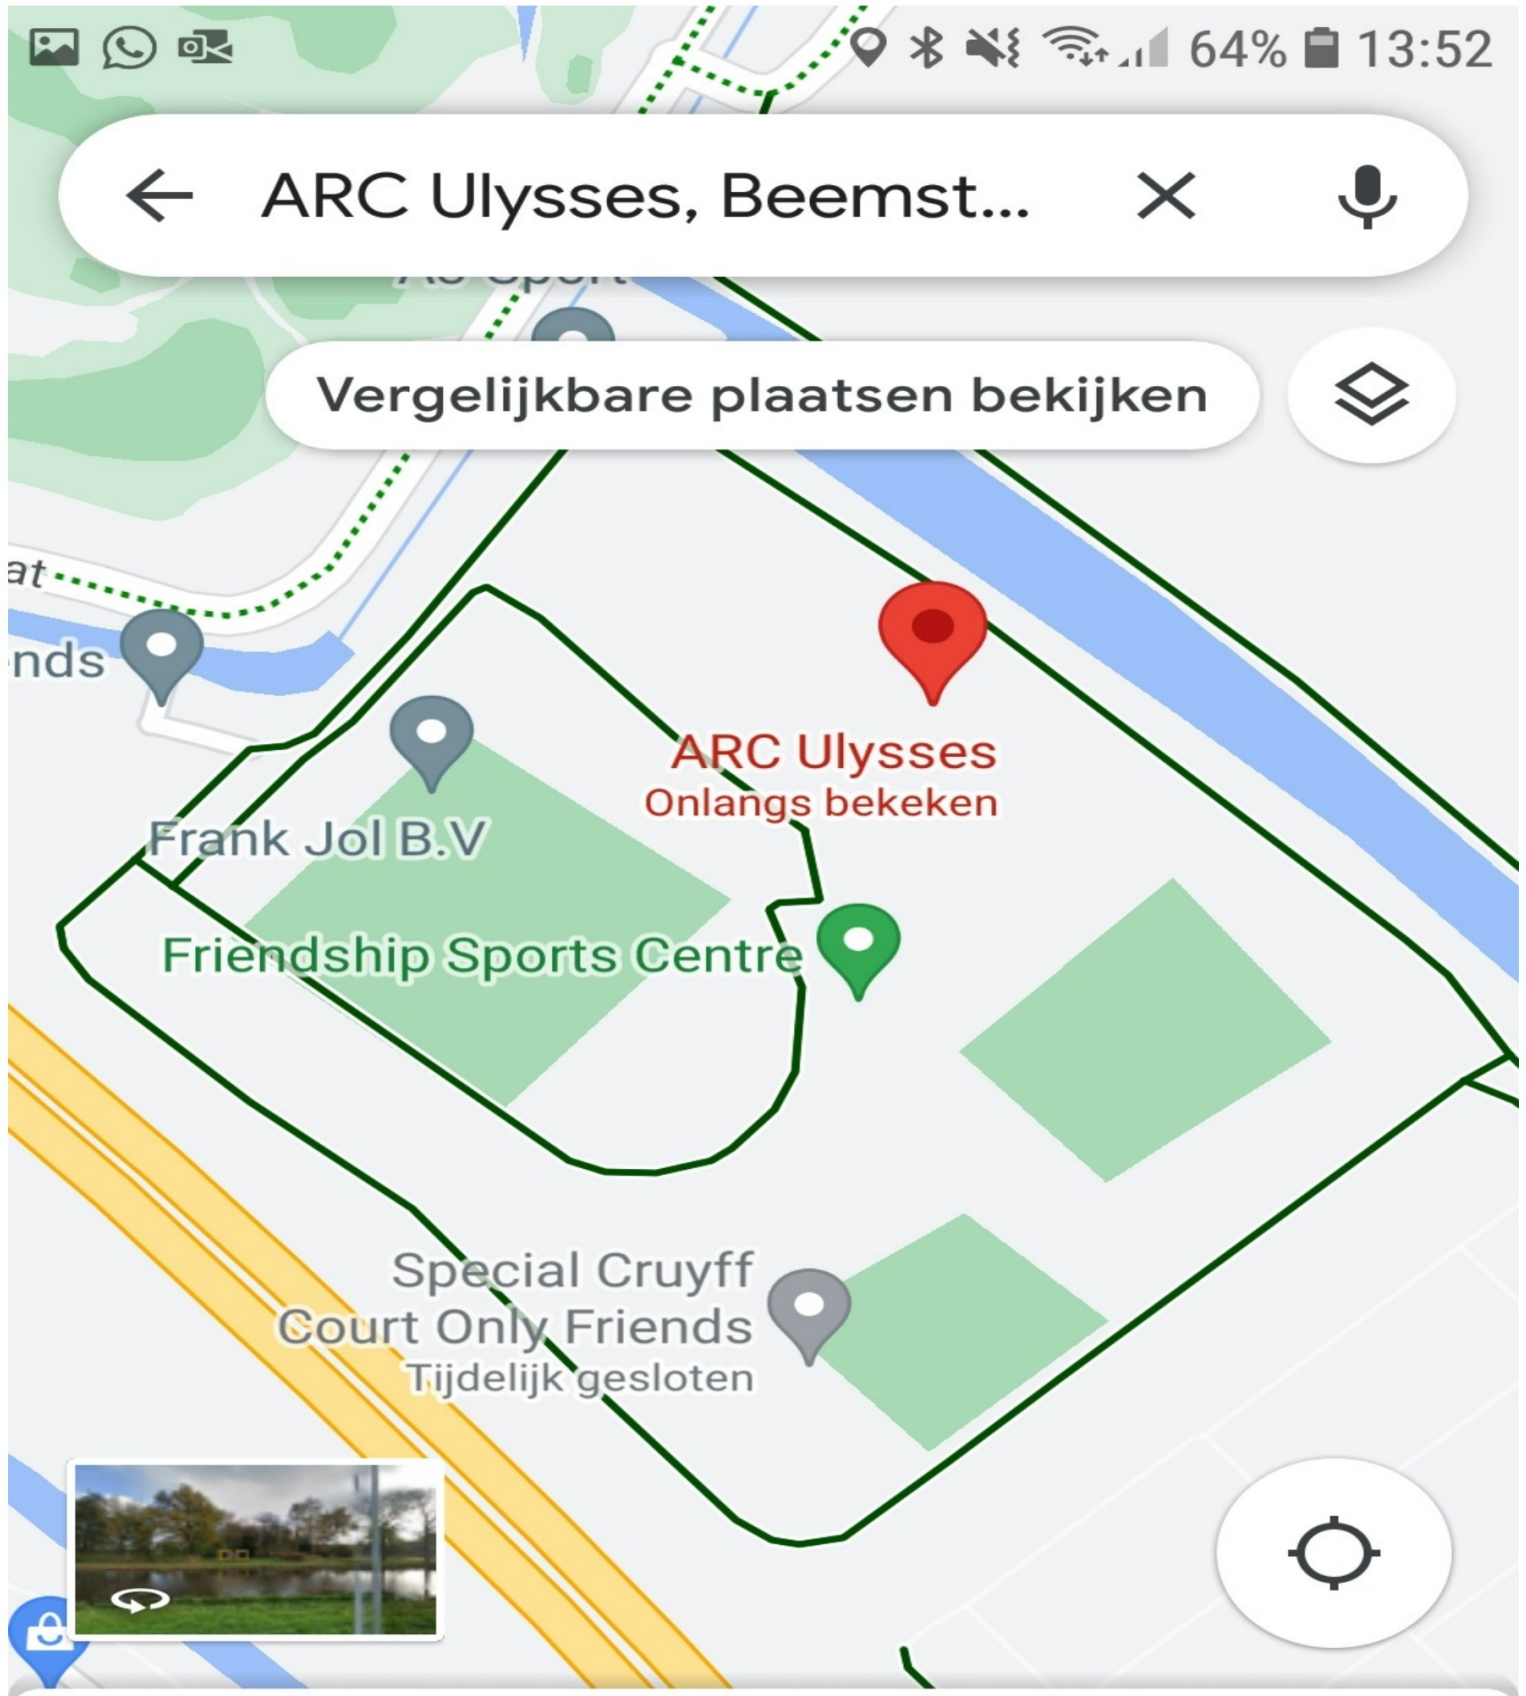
64% 13:52

ARC Ulysses, Beemst...

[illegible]

Vergelijkbare plaatsen bekijken

at

nds

ARC Ulysses
Onlangs bekeken

Frank Jol B.V

Friendship Sports Centre

Special Cruyff Court Only Friends
Tijdelijk gesloten